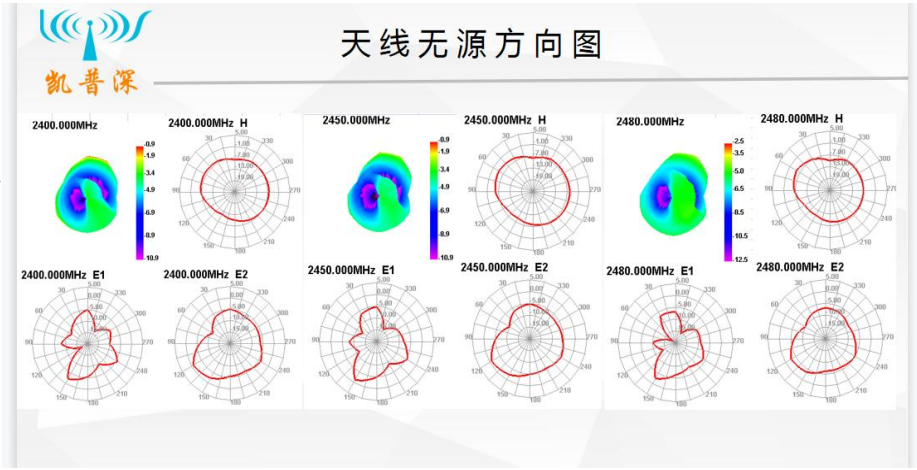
凯普深

天线无源方向图

2400.000MHz

-0.9
-1.9
-3.4
-4.9
-6.9
-8.9
-10.9

2400.000MHz H

5.00
1.00
-3.00
-7.00
-11.00
-15.00
-19.00

30 0 330
60 300
90 270
120 240
150 180 210

2450.000MHz

-0.9
-1.9
-3.4
-4.9
-6.9
-8.9
-10.9

2450.000MHz H

2480.000MHz

-2.5
-3.5
-5.0
-6.5
-8.5
-10.5
-12.5

2480.000MHz H

2400.000MHz E1

2400.000MHz E2

2450.000MHz E1

2450.000MHz E2

2480.000MHz E1

2480.000MHz E2